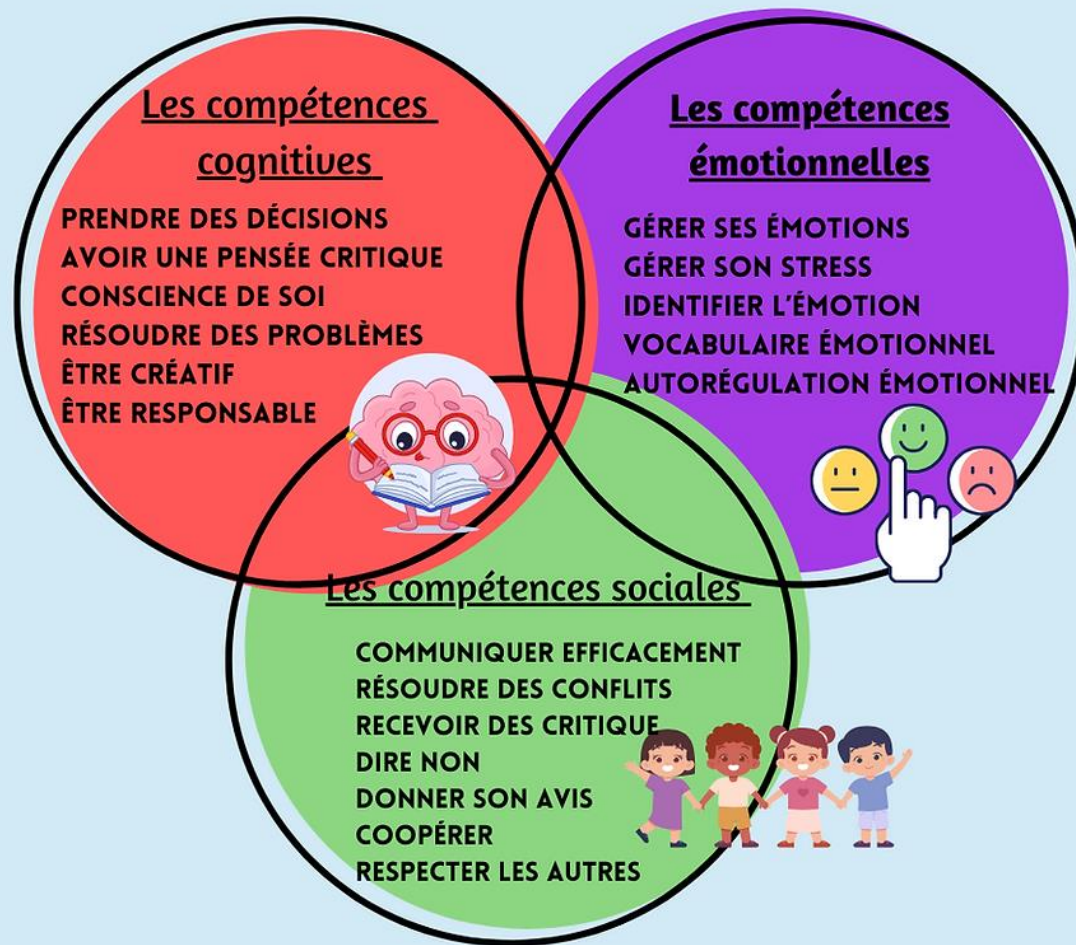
Les compétences cognitives

PRENDRE DES DÉCISIONS
AVOIR UNE PENSÉE CRITIQUE
CONSCIENCE DE SOI
RÉSOUDRE DES PROBLÈMES
ÊTRE CRÉATIF
ÊTRE RESPONSABLE

Les compétences émotionnelles

GÉRER SES ÉMOTIONS
GÉRER SON STRESS
IDENTIFIER L'ÉMOTION
VOCABULAIRE ÉMOTIONNEL
AUTORÉGULATION ÉMOTIONNEL

Les compétences sociales

COMMUNIQUER EFFICACEMENT
RÉSOUDRE DES CONFLITS
RECEVOIR DES CRITIQUE
DIRE NON
DONNER SON AVIS
COOPÉRER
RESPECTER LES AUTRES